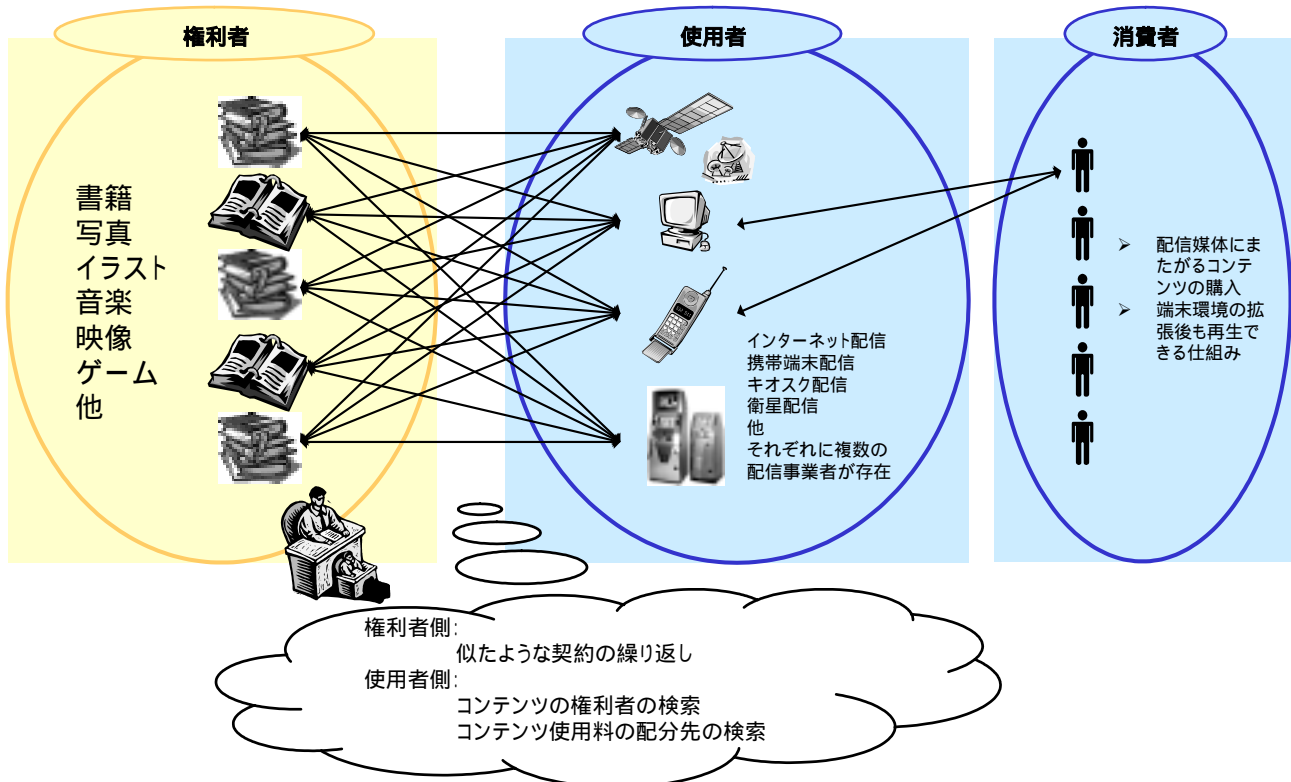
権利者

使用者

消費者

書籍
写真
イラスト
音楽
映像
ゲーム
他

インターネット配信
携帯端末配信
キオスク配信
衛星配信
他
それぞれに複数の配信事業者が存在

➢ 配信媒体にまたがるコンテンツの購入
➢ 端末環境の拡張後も再生できる仕組み

権利者側:
似たような契約の繰り返し
使用者側:
コンテンツの権利者の検索
コンテンツ使用料の配分先の検索